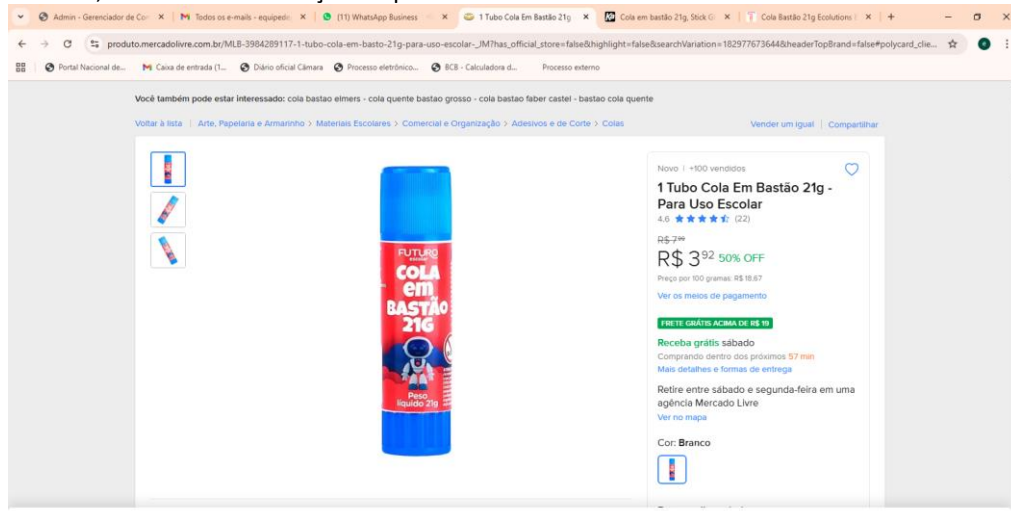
Admin - Gerenciador de Co ×
Todos os e-mails - equipedo ×
(11) WhatsApp Business ×
1 Tubo Cola Em Bastão 21g ×
Cola em bastão 21g, Stick G ×
Cola Bastão 21g Ecolutions ×
+

produto.mercadolivre.com.br/MLB-3984289117-1-tubo-cola-em-basto-21g-para-uso-escolar-_JM?has_official_store=false&highlight=false&searchVariation=182977673644&headerTopBrand=false#polycard_clie...

Portal Nacional de... Caixa de entrada (1... Diário oficial Câmara Processo eletrônico... BCB - Calculadora d... Processo externo

Você também pode estar interessado: cola bastao elmers - cola quente bastao grosso - cola bastao faber castel - bastao cola quente

Voltar à lista | Arte, Papelaria e Armarinho > Materiais Escolares > Comercial e Organização > Adesivos e de Corte > Colas

Vender um igual | Compartilhar

FUTURO
COLA em BASTÃO 21G
Peso líquido 21g

Novo | +100 vendidos

1 Tubo Cola Em Bastão 21g - Para Uso Escolar

4.6 (22)

R$ 7,99
R$ 3,92 50% OFF

Preço por 100 gramas: R$ 18,67

Ver os meios de pagamento

FRETE GRÁTIS ACIMA DE R$ 19

Receba grátis sábado
Comprando dentro dos próximos 57 min
Mais detalhes e formas de entrega

Retire entre sábado e segunda-feira em uma agência Mercado Livre
Ver no mapa

Cor: Branco